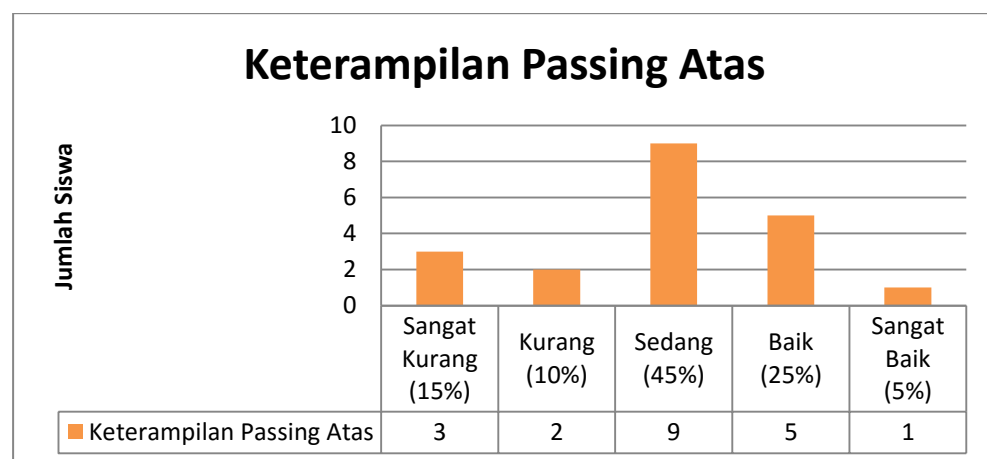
Keterampilan Passing Atas

Jumlah Siswa

10
8
6
4
2
0

| | Sangat Kurang (15%) | Kurang (10%) | Sedang (45%) | Baik (25%) | Sangat Baik (5%) |
|---|---|---|---|---|---|
| Keterampilan Passing Atas | 3 | 2 | 9 | 5 | 1 |